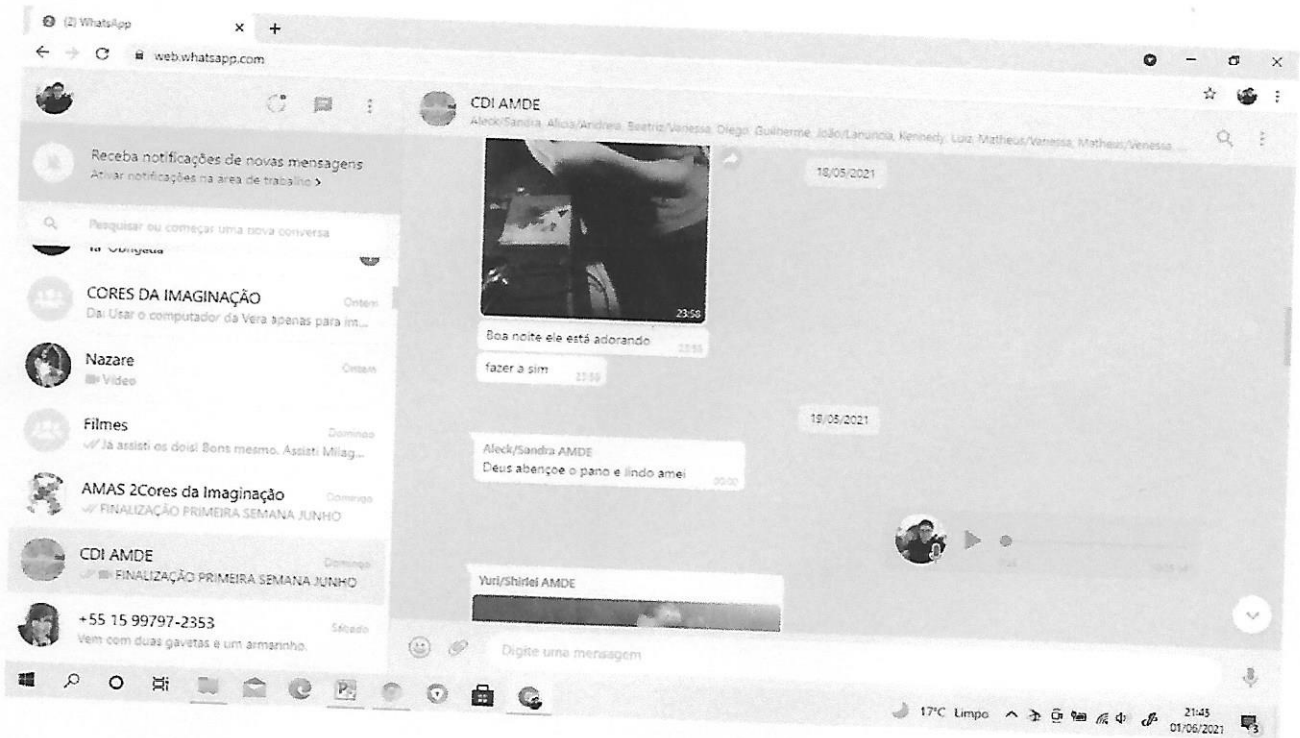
(2) WhatsApp

web.whatsapp.com

Receba notificações de novas mensagens
Ativar notificações na área de trabalho >

Pesquisar ou começar uma nova conversa

CORES DA IMAGINAÇÃO
Ontem
Daí Usar o computador da Vera apenas para im...

Nazare
Ontem
Vídeo

Filmes
Domingo
Já assisti os dois! Bons mesmo. Assisti Milag...

AMAS 2Cores da Imaginação
Domingo
FINALIZAÇÃO PRIMEIRA SEMANA JUNHO

CDI AMDE
Domingo
FINALIZAÇÃO PRIMEIRA SEMANA JUNHO

+55 15 99797-2353
Sábado
Vem com duas gavetas e um armarinho.

CDI AMDE
Aleck/Sandra, Alicia/Andrea, Beatriz/Vanessa, Diego, Guilherme, João/Larundia, Kennedy, Luiz, Matheus/Vanessa, Matheus/Venessa ...

18/05/2021

23:58

Boa noite ele está adorando
23:58

fazer a sim
23:59

19/05/2021

Aleck/Sandra AMDE
Deus abençoe o pano e lindo amei
00:00

Yuri/Shirlei AMDE

Digite uma mensagem

17°C Limpo
21:45
01/06/2021